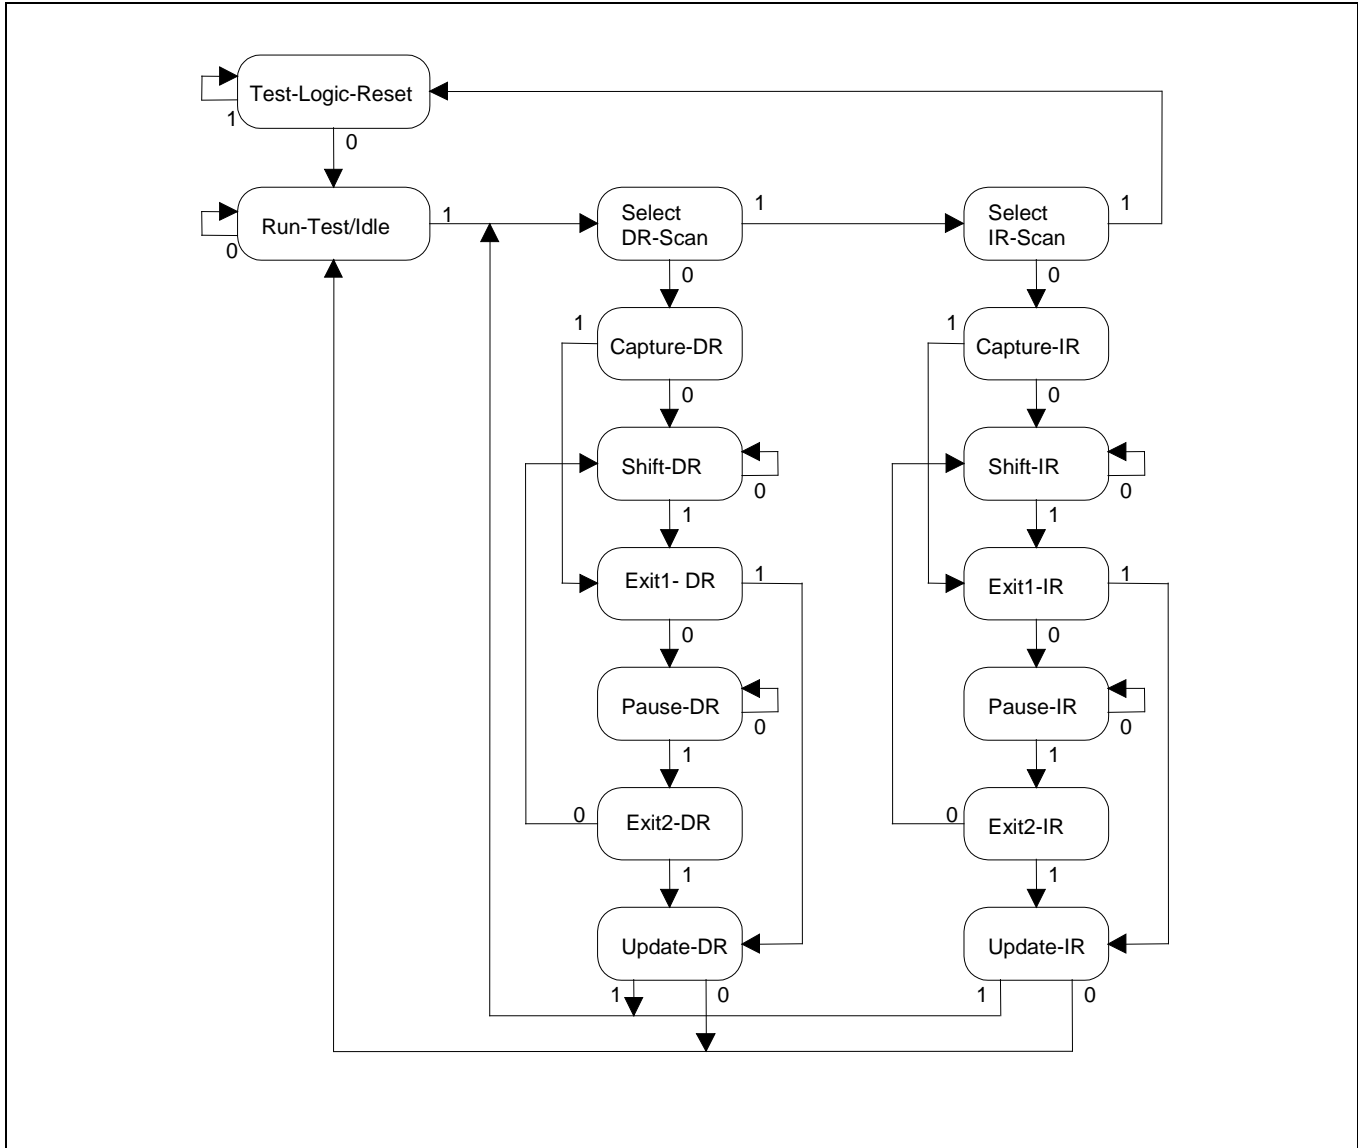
Test-Logic-Reset
1
0
Run-Test/Idle
0
1
Select DR-Scan
1
Select IR-Scan
1
0
0
1
Capture-DR
1
Capture-IR
0
0
Shift-DR
0
Shift-IR
0
1
1
Exit1- DR
1
Exit1-IR
1
0
0
Pause-DR
0
Pause-IR
0
1
1
0
Exit2-DR
0
Exit2-IR
1
1
Update-DR
Update-IR
1
0
1
0